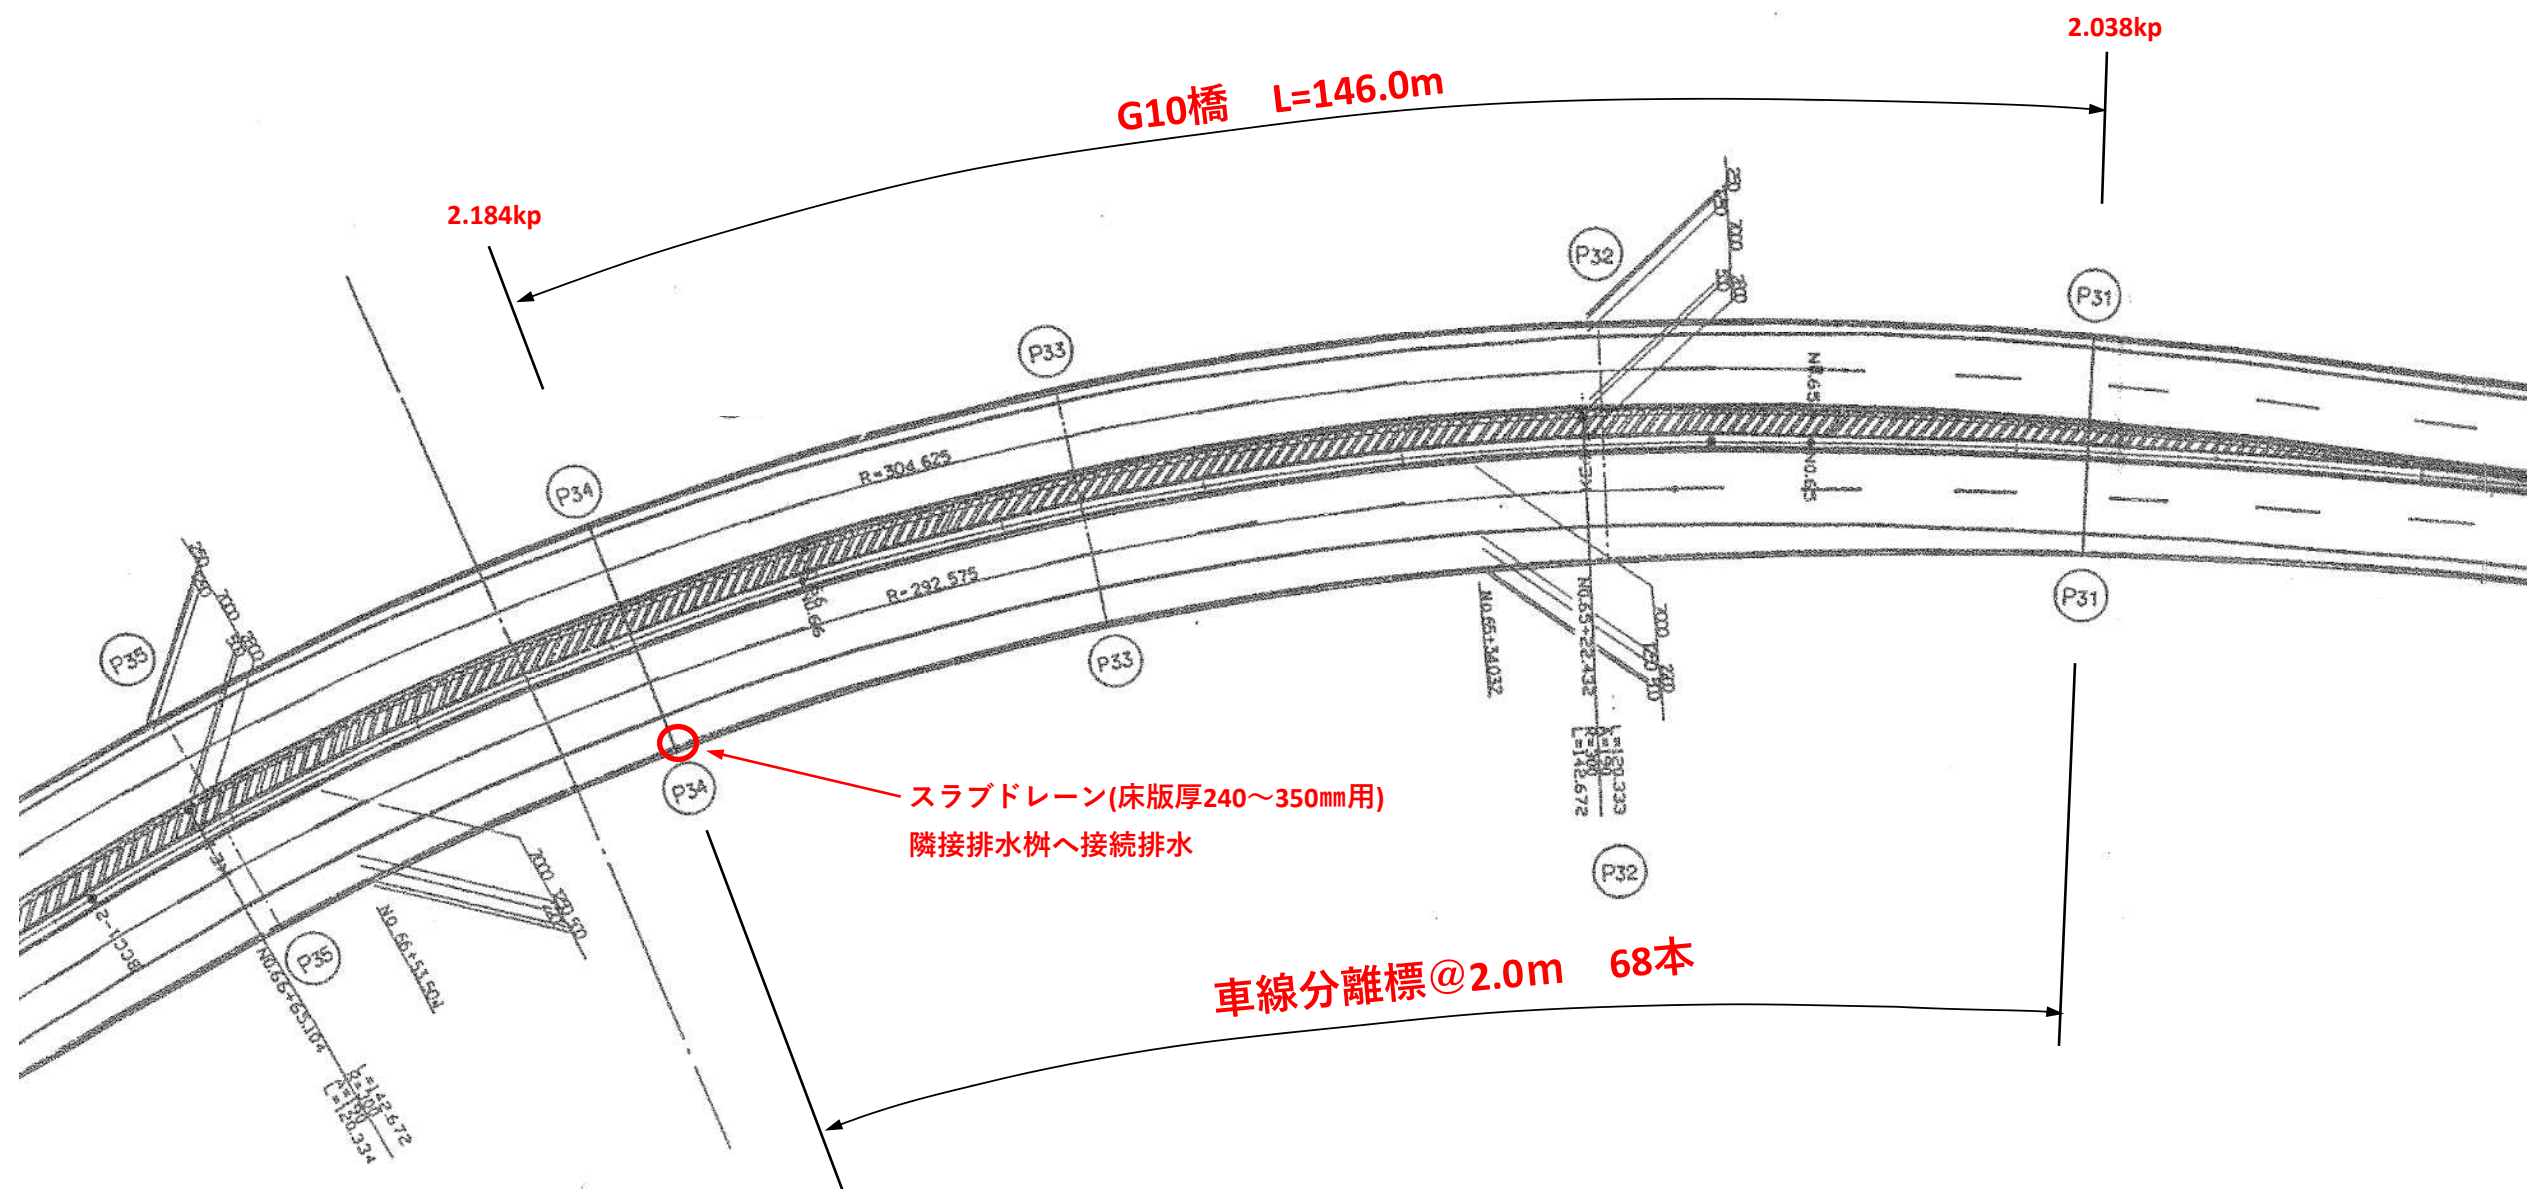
2.038kp

G10橋　L=146.0m

2.184kp

P32

P31

P33

P34

R=304.625

R=292.575

P35

P33

P31

P34

スラブドレーン(床版厚240～350㎜用)
隣接排水桝へ接続排水

P32

P35

NO.65+34.032

NO.65+22.432

L=142.672

L=120.333

NO.66+53.504

NO.66+63.104

L=142.672

L=120.334

車線分離標@2.0m　68本